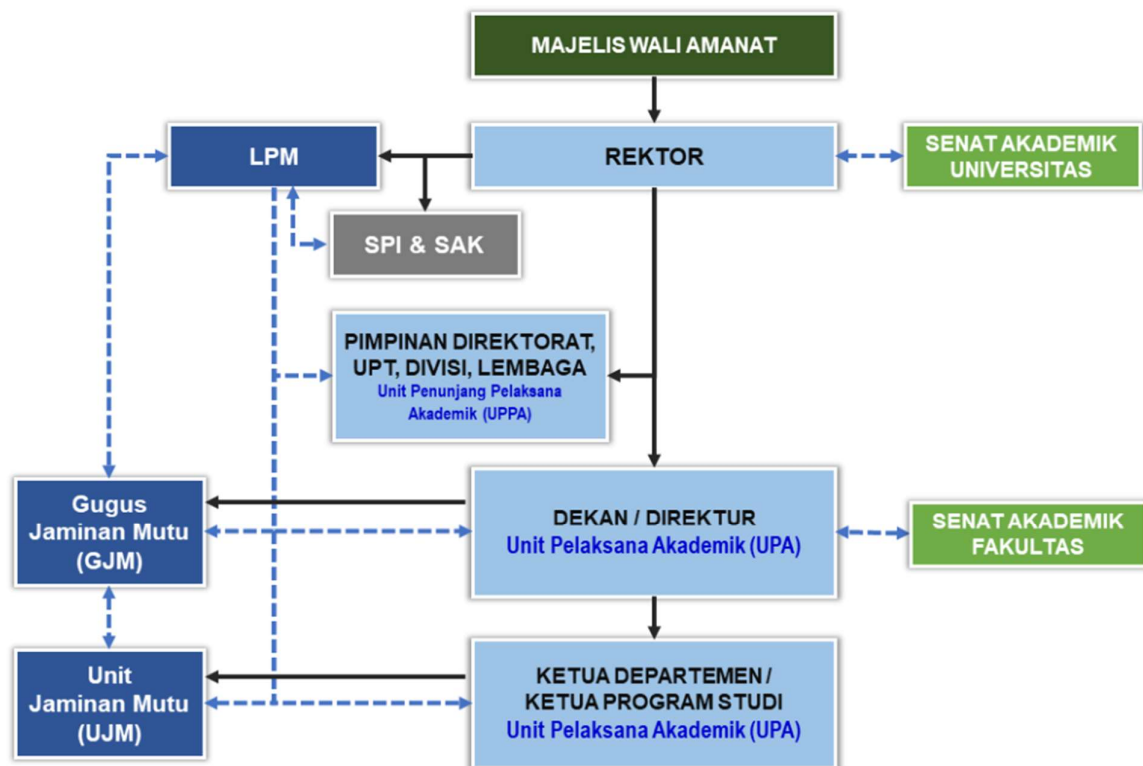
MAJELIS WALI AMANAT

LPM

REKTOR

SENAT AKADEMIK UNIVERSITAS

SPI & SAK

PIMPINAN DIREKTORAT, UPT, DIVISI, LEMBAGA
Unit Penunjang Pelaksana Akademik (UPPA)

Gugus Jaminan Mutu (GJM)

DEKAN / DIREKTUR
Unit Pelaksana Akademik (UPA)

SENAT AKADEMIK FAKULTAS

Unit Jaminan Mutu (UJM)

KETUA DEPARTEMEN / KETUA PROGRAM STUDI
Unit Pelaksana Akademik (UPA)